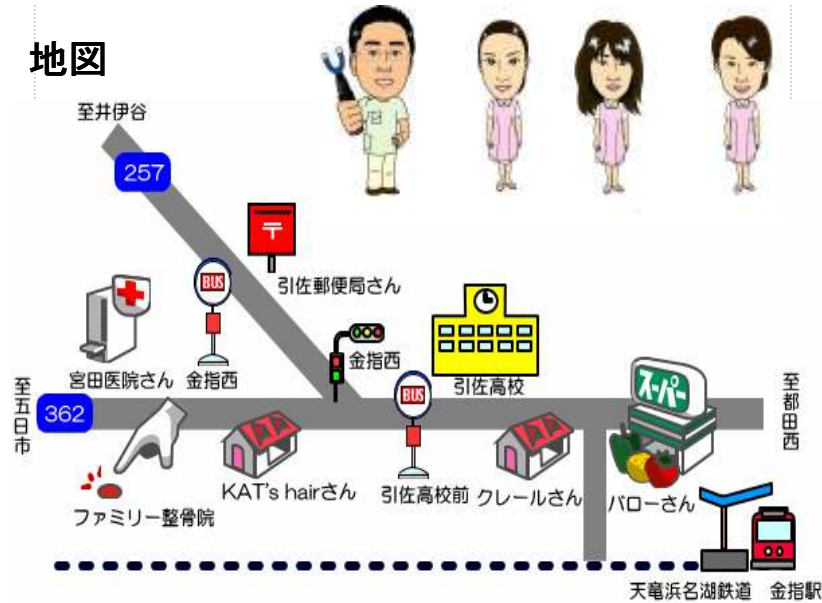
地図

至井伊谷

257

BUS

〒

引佐郵便局さん

金指西

宮田医院さん

金指西

引佐高校

至五日市

362

至都田西

スーパー

BUS

KAT's hairさん

引佐高校前

クレールさん

バローさん

ファミリー整骨院

天竜浜名湖鉄道

金指駅